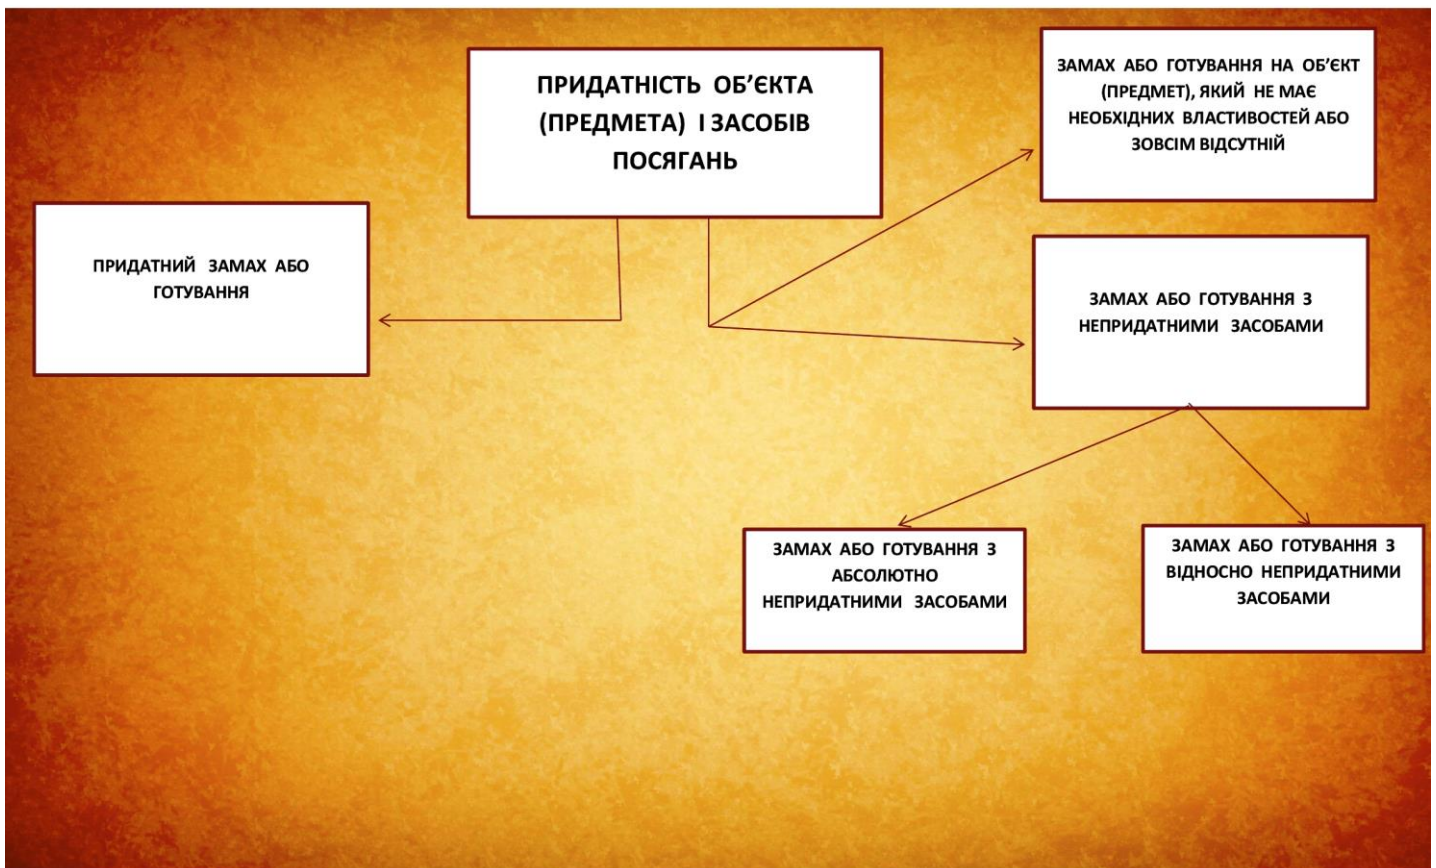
ПРИДАТНІСТЬ ОБ'ЄКТА (ПРЕДМЕТА) І ЗАСОБІВ ПОСЯГАНЬ

ЗАМАХ АБО ГОТУВАННЯ НА ОБ'ЄКТ (ПРЕДМЕТ), ЯКИЙ НЕ МАЄ НЕОБХІДНИХ ВЛАСТИВОСТЕЙ АБО ЗОВСІМ ВІДСУТНІЙ

ПРИДАТНИЙ ЗАМАХ АБО ГОТУВАННЯ

ЗАМАХ АБО ГОТУВАННЯ З НЕПРИДАТНИМИ ЗАСОБАМИ

ЗАМАХ АБО ГОТУВАННЯ З АБСОЛЮТНО НЕПРИДАТНИМИ ЗАСОБАМИ

ЗАМАХ АБО ГОТУВАННЯ З ВІДНОСНО НЕПРИДАТНИМИ ЗАСОБАМИ